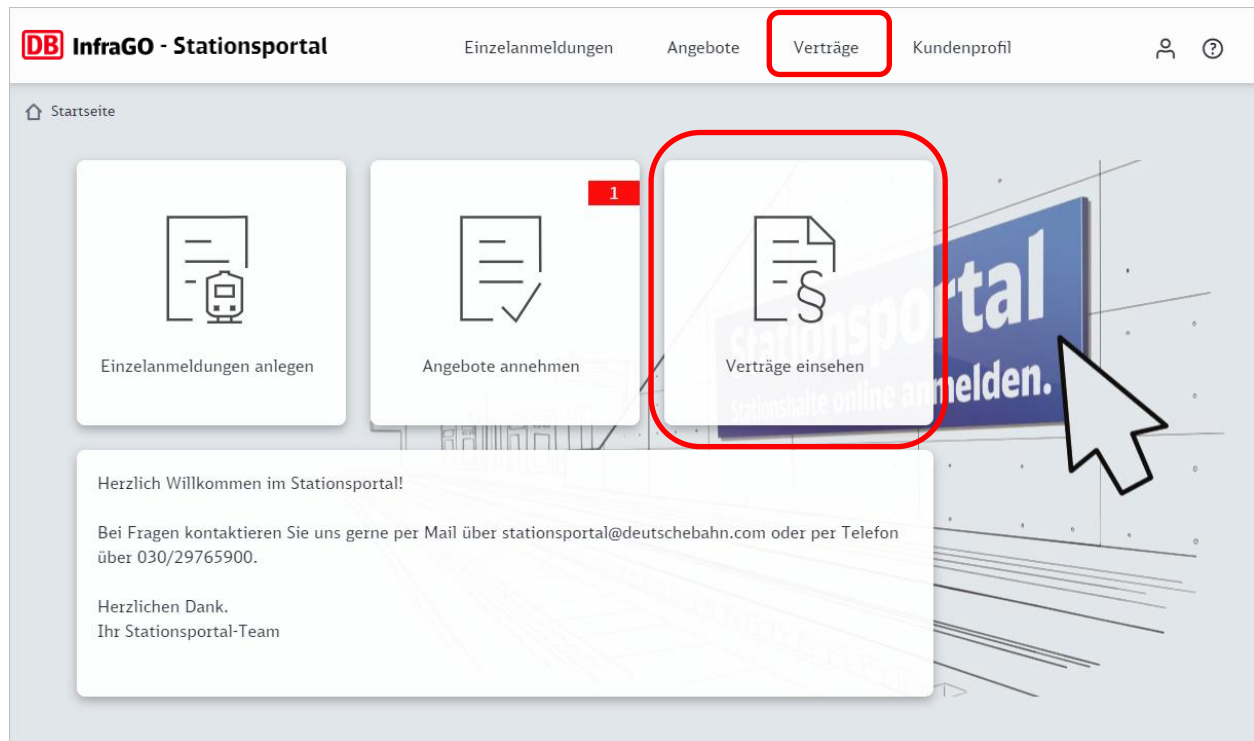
DB InfraGO - Stationsportal

Einzelanmeldungen Angebote Verträge Kundenprofil

Startseite

Einzelanmeldungen anlegen

1

Angebote annehmen

§

Verträge einsehen

Stationsportal
Stationshalte online anmelden.

Herzlich Willkommen im Stationsportal!

Bei Fragen kontaktieren Sie uns gerne per Mail über stationsportal@deutschebahn.com oder per Telefon über 030/29765900.

Herzlichen Dank.
Ihr Stationsportal-Team